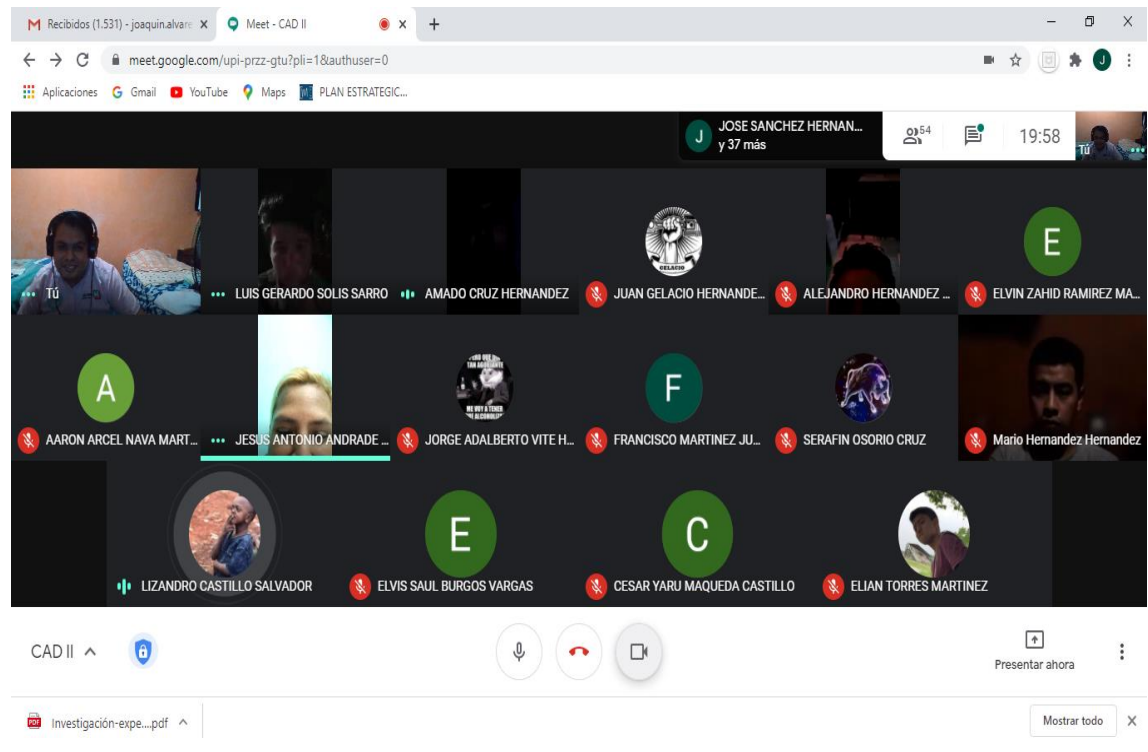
M Recibidos (1.531) - joaquin.alvare ×
Meet - CAD II ×
+
meet.google.com/upi-przz-gtu?pli=1&authuser=0
Aplicaciones Gmail YouTube Maps PLAN ESTRATEGIC...

J JOSE SANCHEZ HERNAN... y 37 más
54
19:58
Tú

Tú
LUIS GERARDO SOLIS SARRO
AMADO CRUZ HERNANDEZ
GELACIO
JUAN GELACIO HERNANDE...
ALEJANDRO HERNANDEZ ...
E
ELVIN ZAHID RAMIREZ MA...

A
AARON ARCEL NAVA MART...
JESUS ANTONIO ANDRADE ...
ME VOY A TENER QUE ALCOHOLIZAR
JORGE ADALBERTO VITE H...
F
FRANCISCO MARTINEZ JU...
SERAFIN OSORIO CRUZ
Mario Hernandez Hernandez

LIZANDRO CASTILLO SALVADOR
E
ELVIS SAUL BURGOS VARGAS
C
CESAR YARU MAQUEDA CASTILLO
ELIAN TORRES MARTINEZ

CAD II ^
Presentar ahora

Investigación-expe....pdf ^
Mostrar todo ×